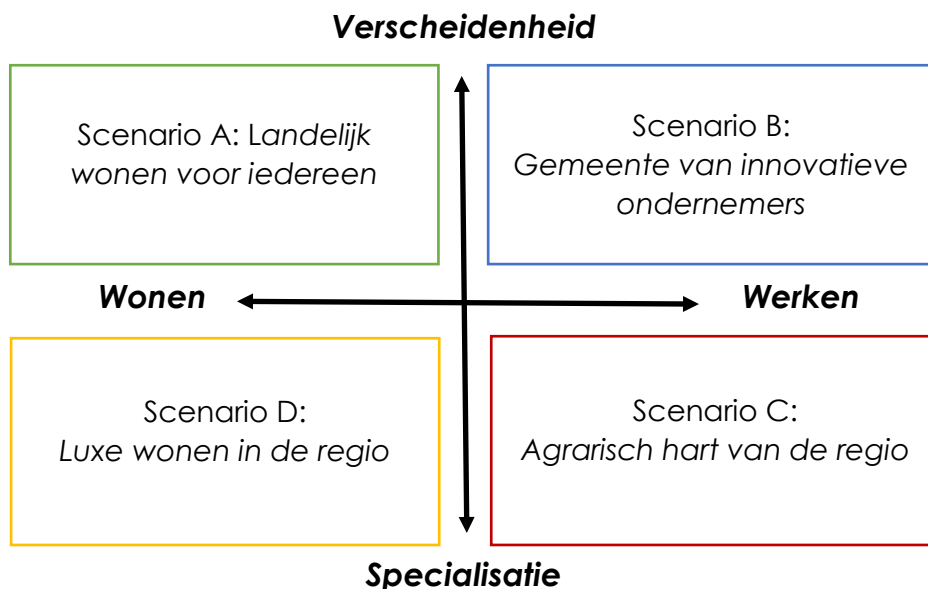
Verscheidenheid

Scenario A: Landelijk wonen voor iedereen

Scenario B: Gemeente van innovatieve ondernemers

Wonen

Werken

Scenario D: Luxe wonen in de regio

Scenario C: Agrarisch hart van de regio

Specialisatie